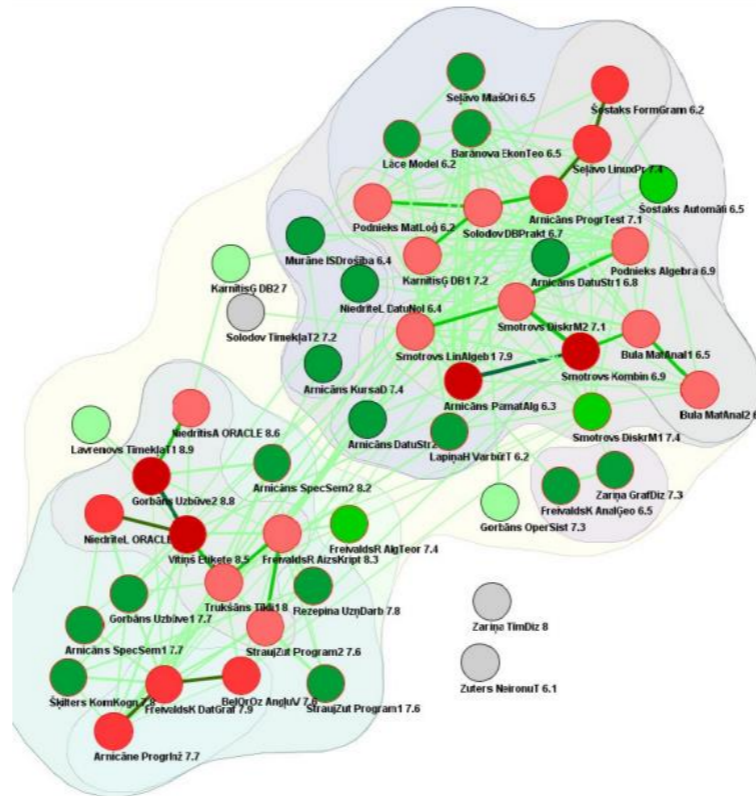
Selāvo MašOri 6.5
Šostaks FormGram 6.2
Baranova EkonTeo 6.5
Lāce Model 6.2
Selavo LinuxPr 7.4
Šostaks Automāti 6.5
Arnicāns ProgrTest 7.1
Podnieks MatLoģ 6.2
SolodovDBPrakt 6.7
Murāne ISDrošība 6.4
KarnītisG DB1 7.2
Arnicāns DatuStr1 6.8
Podnieks Algebra 6.9
KarnītisG DB2 7
NiedrīteL DatuNol 6.4
Solodov TīmekļaT2 7.2
Smotrovs DiskrM2 7.1
Smotrovs LinAlgeb1 7.9
Bula MatAnal1 6.5
Smotrovs Kombin 6.9
Arnicāns KursaD 7.4
Arnicāns PamatAlg 6.3
Bula MatAnal2 6
Lavrenovs TīmeklaT1 8.9
NiedrītisA ORACLE 8.6
Arnicāns DatuStr2
Smotrovs DiskrM1 7.4
LapiņaH VarbūrT 6.2
Arnicāns SpecSem2 8.2
Zariņa GrafDiz 7.3
Gorbāns Uzbūve2 8.8
FreivaldsK AnalĢeo 6.5
NiedrīteL ORACLE
Gorbāns OperSist 7.3
Vītiņš Etiķete 8.5
FreivaldsR AlgTeor 7.4
FreivaldsR AizsKript 8.3
Truksāns Tīkli 8
Rezepina UzņDarb 7.8
Gorbāns Uzbūve1 7.7
Zariņa TimDiz 8
Arnicāns SpecSem1 7.7
StraujZut Program2 7.6
Zuters NeironuT 6.1
Šķilters KomKogn 7.9
BeļOrOz AngluV 7.6
FreivaldsK DatGraf 7.9
StraujZut Program1 7.6
Arnicāne ProgrInž 7.7